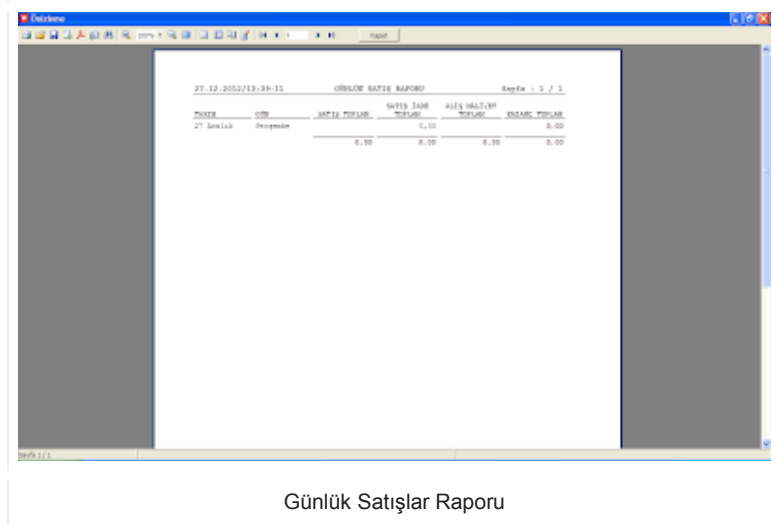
Önizleme

Kapat

27.12.2012/13:39:11 GÜNLÜK SATIŞ RAPORU Sayfa : 1 / 1

| TARIH | GÜN | SATIŞ TOPLAM | SATIŞ İADE TOPLAM | ALIŞ MALİYET TOPLAM | KAZANÇ TOPLAM |
|---|---|---|---|---|---|
| 27 Aralık | Perşembe | | 0.00 | | 0.00 |
| | | 0.00 | 0.00 | 0.00 | 0.00 |

Sayfa 1 / 1

Günlük Satışlar Raporu